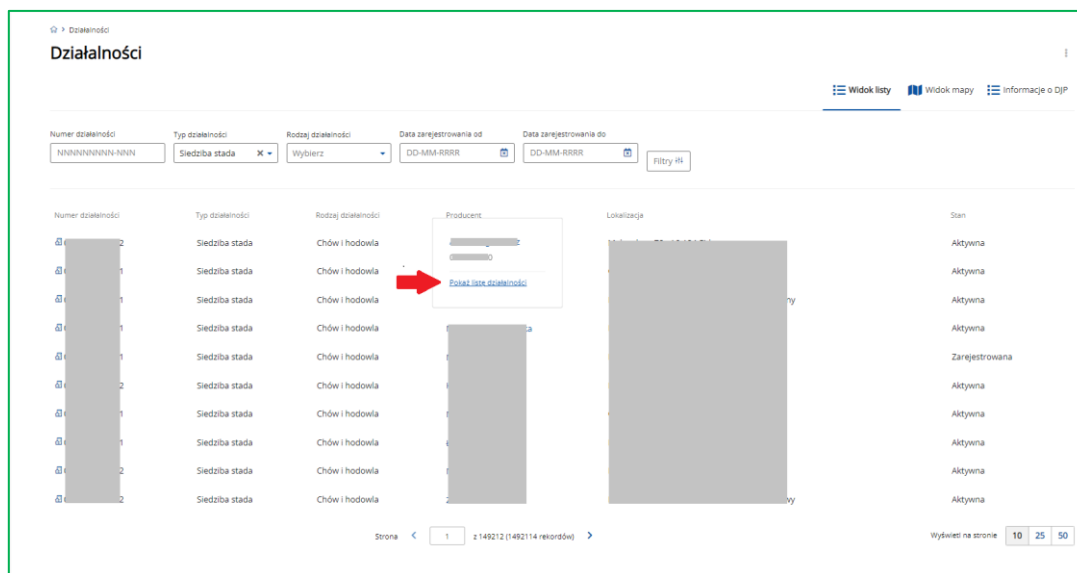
> Działalności

Działalności

Widok listy | Widok mapy | Informacje o DJP

Numer działalności: NNNNNNNNN-NNN
Typ działalności: Siedziba stada
Rodzaj działalności: Wybierz
Data zarejestrowania od: DD-MM-RRRR
Data zarejestrowania do: DD-MM-RRRR
Filtry

| Numer działalności | Typ działalności | Rodzaj działalności | Producent | Lokalizacja | Stan |
|---|---|---|---|---|---|
| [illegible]2 | Siedziba stada | Chów i hodowla | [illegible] | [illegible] | Aktywna |
| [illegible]1 | Siedziba stada | Chów i hodowla | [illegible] | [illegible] | Aktywna |
| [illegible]1 | Siedziba stada | Chów i hodowla | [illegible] | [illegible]ny | Aktywna |
| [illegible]1 | Siedziba stada | Chów i hodowla | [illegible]a | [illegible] | Aktywna |
| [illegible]1 | Siedziba stada | Chów i hodowla | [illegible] | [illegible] | Zarejestrowana |
| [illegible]2 | Siedziba stada | Chów i hodowla | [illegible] | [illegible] | Aktywna |
| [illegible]1 | Siedziba stada | Chów i hodowla | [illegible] | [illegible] | Aktywna |
| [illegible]1 | Siedziba stada | Chów i hodowla | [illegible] | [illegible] | Aktywna |
| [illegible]2 | Siedziba stada | Chów i hodowla | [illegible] | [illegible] | Aktywna |
| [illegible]2 | Siedziba stada | Chów i hodowla | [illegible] | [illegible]vy | Aktywna |

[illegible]
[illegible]0
Pokaż listę działalności

Strona < 1 z 149212 (1492114 rekordów) >

Wyświetl na stronie 10 25 50